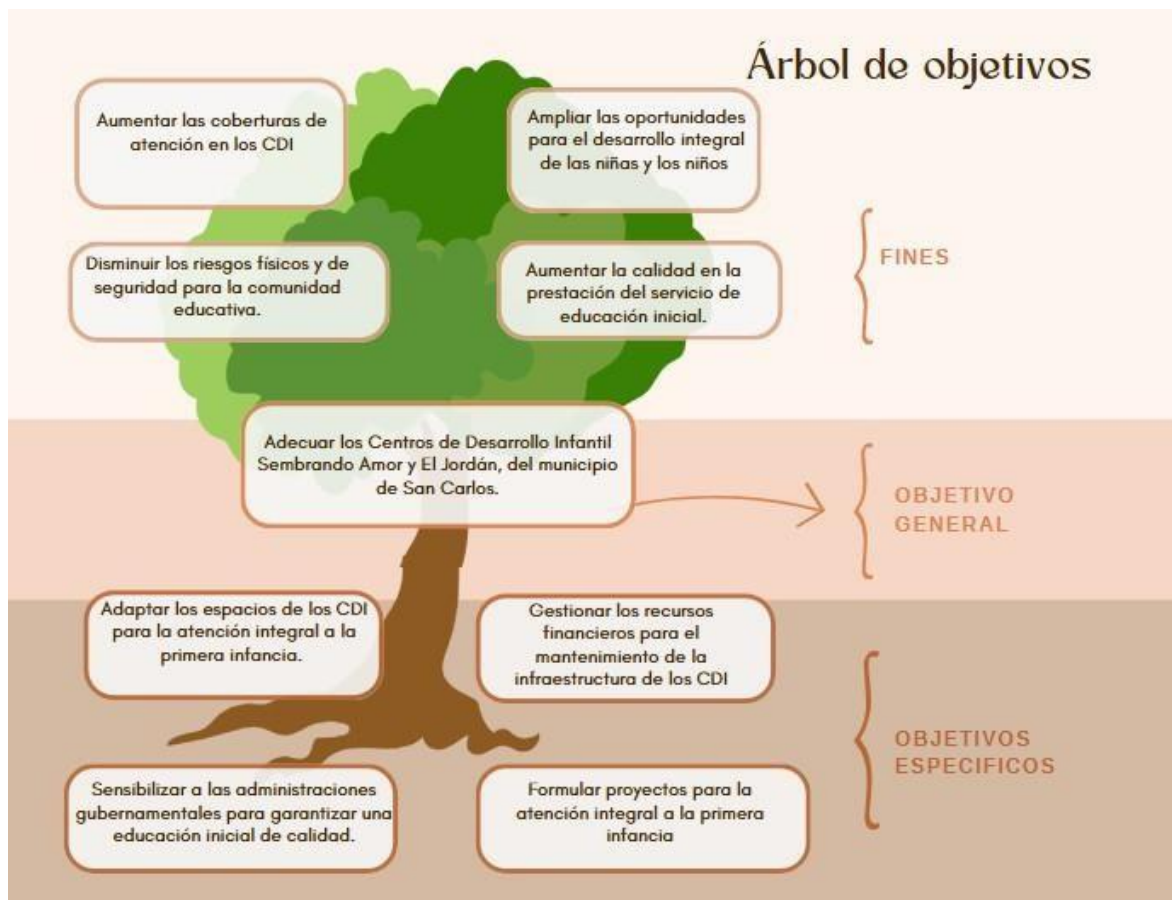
Árbol de objetivos

Aumentar las coberturas de atención en los CDI

Ampliar las oportunidades para el desarrollo integral de las niñas y los niños

FINES

Disminuir los riesgos físicos y de seguridad para la comunidad educativa.

Aumentar la calidad en la prestación del servicio de educación inicial.

Adecuar los Centros de Desarrollo Infantil Sembrando Amor y El Jordán, del municipio de San Carlos.

OBJETIVO GENERAL

Adaptar los espacios de los CDI para la atención integral a la primera infancia.

Gestionar los recursos financieros para el mantenimiento de la infraestructura de los CDI

OBJETIVOS ESPECIFICOS

Sensibilizar a las administraciones gubernamentales para garantizar una educación inicial de calidad.

Formular proyectos para la atención integral a la primera infancia